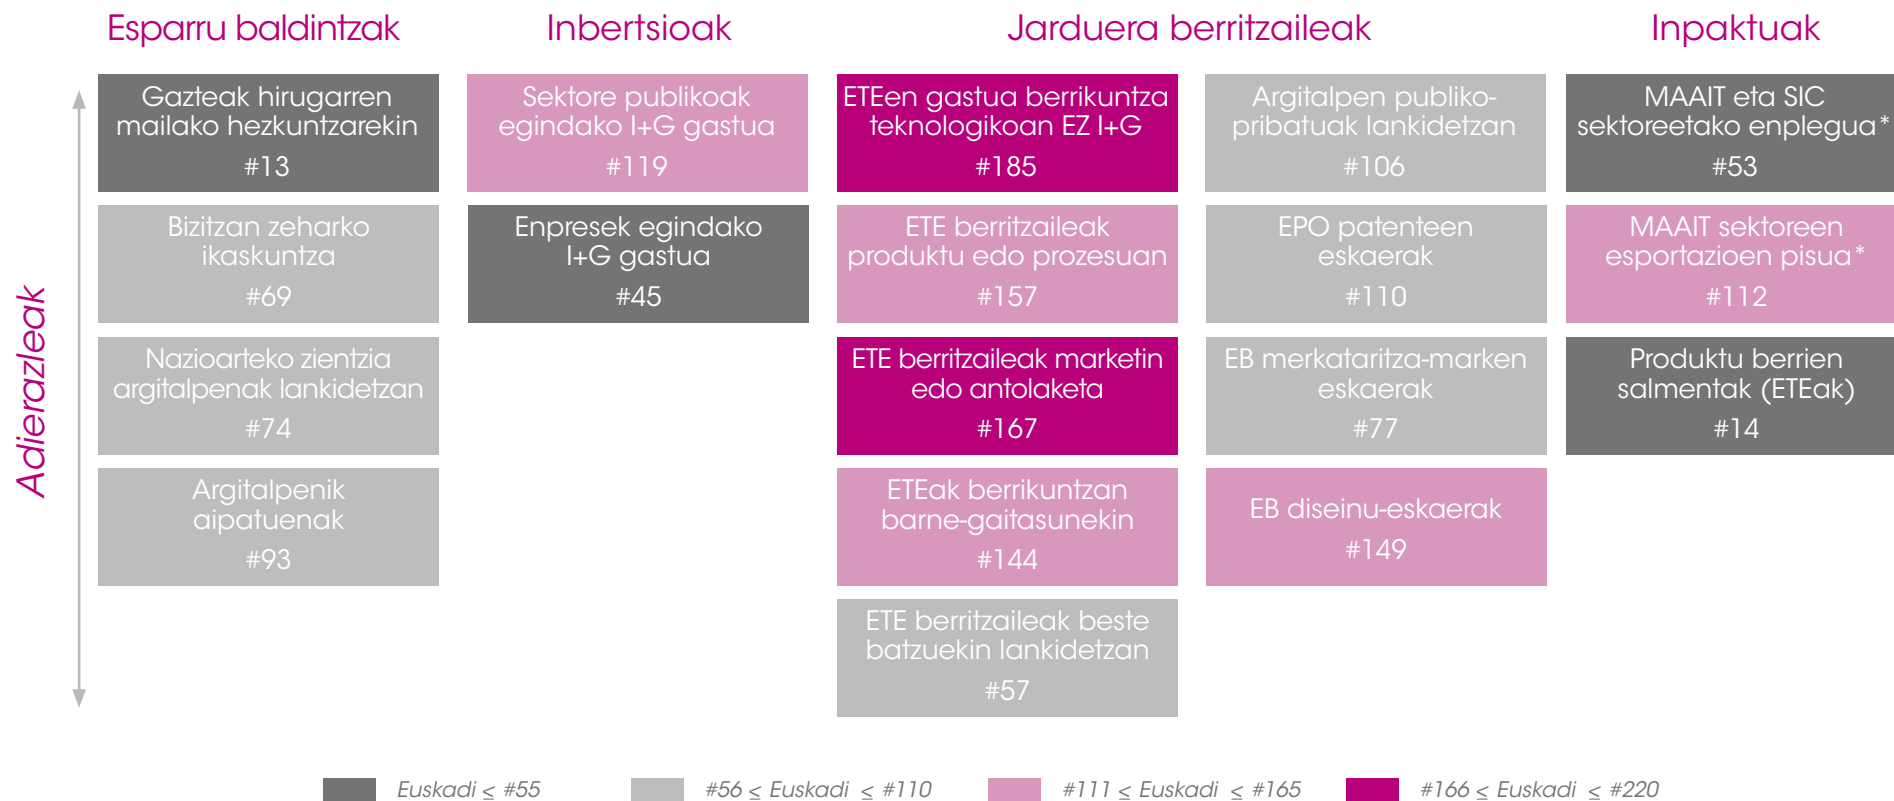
Esparru baldintzak

Inbertsioak

Jarduera berritzaileak

Inpaktuak

Adierazleak

Gazteak hirugarren mailako hezkuntzarekin #13

Bizitzan zeharko ikaskuntza #69

Nazioarteko zientzia argitalpenak lankidetzan #74

Argitalpenik aipatuenak #93

Sektore publikoak egindako I+G gastua #119

Enpresek egindako I+G gastua #45

ETEen gastua berrikuntza teknologikoan EZ I+G #185

ETE berritzaileak produktu edo prozesuan #157

ETE berritzaileak marketin edo antolaketa #167

ETEak berrikuntzan barne-gaitasunekin #144

ETE berritzaileak beste batzuekin lankidetzan #57

Argitalpen publiko-pribatuak lankidetzan #106

EPO patenteen eskaerak #110

EB merkataritza-marken eskaerak #77

EB diseinu-eskaerak #149

MAAIT eta SIC sektoreetako enplegua* #53

MAAIT sektoreen esportazioen pisua* #112

Produktu berrien salmentak (ETEak) #14

Euskadi $\leq$ #55

#56 $\leq$ Euskadi $\leq$ #110

#111 $\leq$ Euskadi $\leq$ #165

#166 $\leq$ Euskadi $\leq$ #220